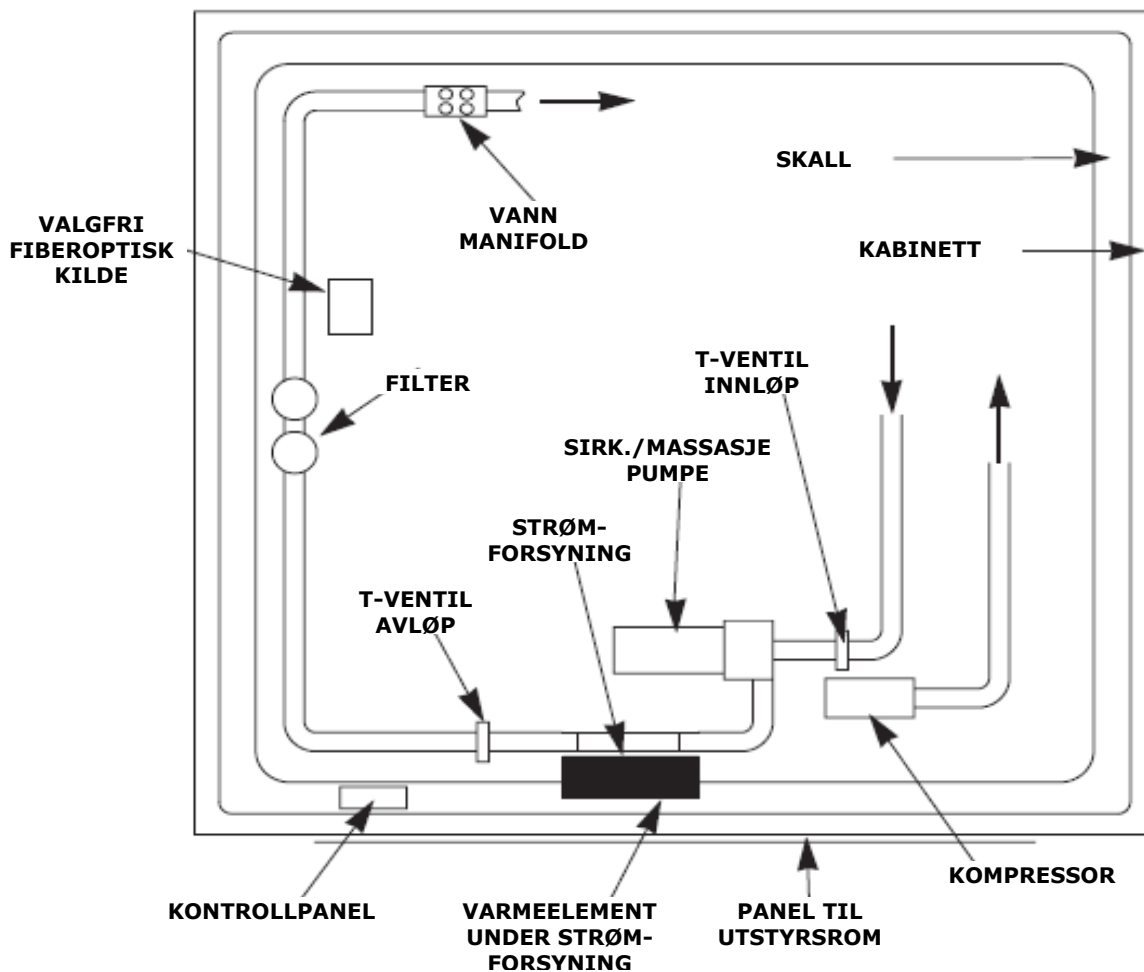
VANN MANIFOLD

SKALL

VALGFRI FIBEROPTISK KILDE

KABINETT

T-VENTIL INNLØP

FILTER

SIRK./MASSASJE PUMPE

STRØM-FORSYNING

T-VENTIL AVLØP

KONTROLLPANEL

VARMEELEMENT UNDER STRØM-FORSYNING

PANEL TIL UTSTYRSROM

KOMPRESSOR